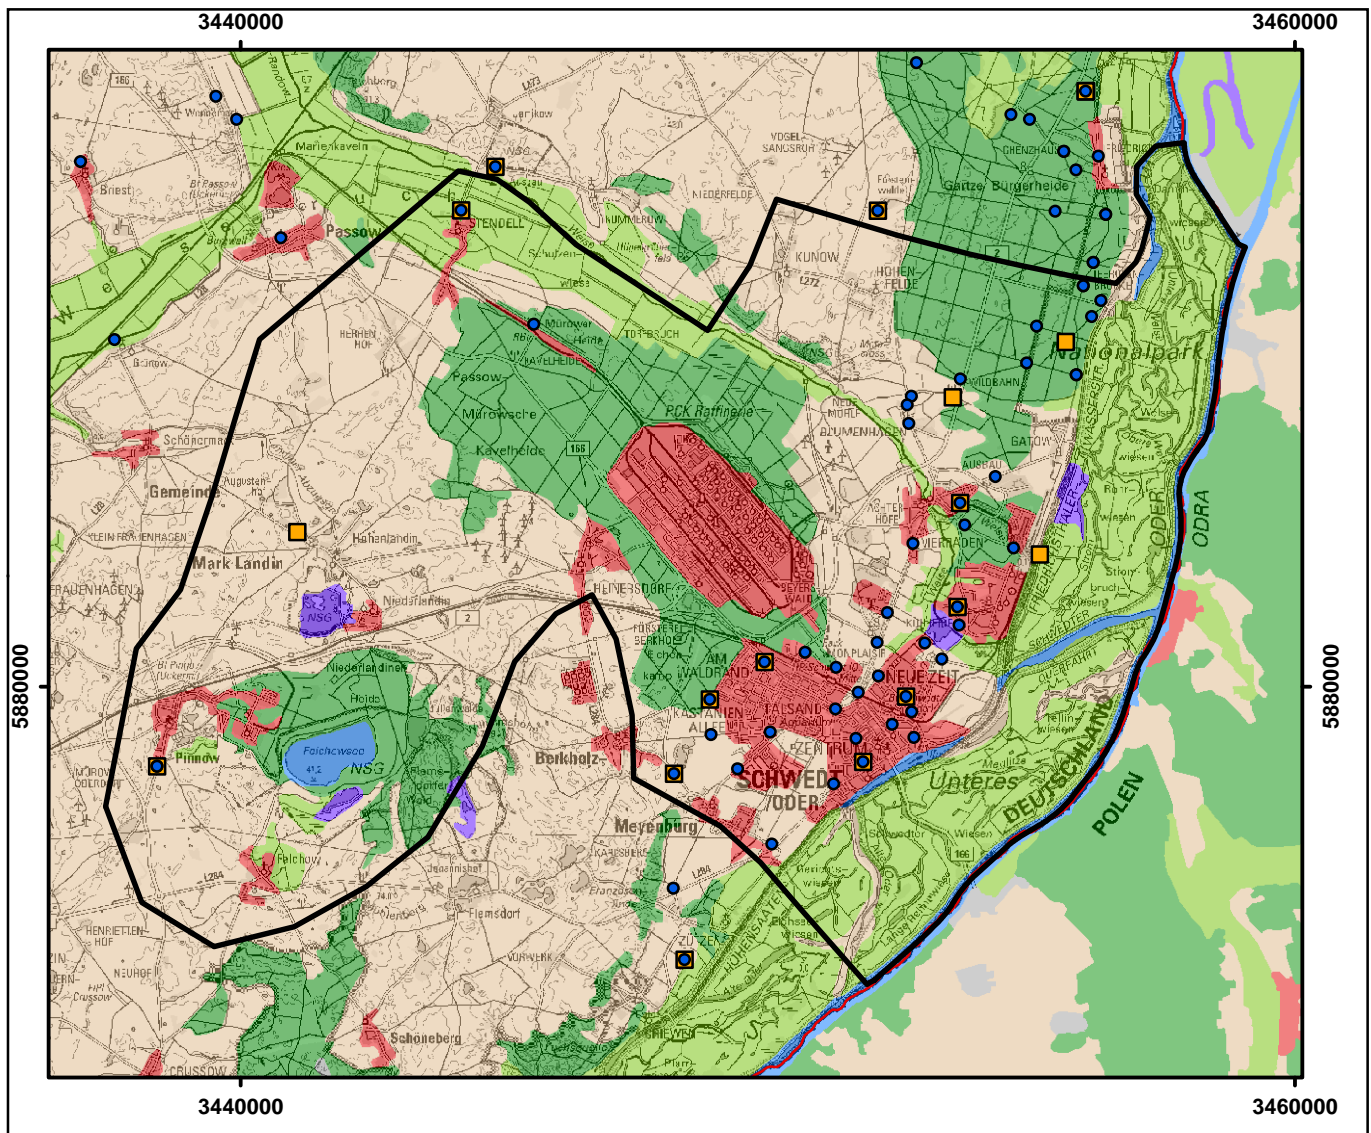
3440000

3460000

5880000

5880000

3440000

3460000

Passow

Marienkaveln

Briest

STENDELL

NIEDERFELDE

KUNOW

HOHENFELDE

Gartzer Bürgerheide

Nationalpark

Murower Heide

KAVELHEIDE

Passow

Murowsche

Kavelheide

PCK Raffinerie

BLUMENHAGEN

WILDBAHN

GATOW

AUSBAU

VIERRADEN

Gemeinde

Mark Landin

Hohenlandin

Niederlandin

NSG

Schönermark

HEINERSDORF

MONPLAISIR

NEUE ZEIT

AM WALDRAND

KASTANIENALLEE

TALSAND

ZENTRUM

SCHWEDT/ODER

Unteres

DEUTSCHLAND

POLEN

ODER

ODRA

Pinnow

Felchowsee

NSG

Berkholz

Meyenburg

Felchow

Flemsdorf

HENRIETTENHOF

NEUHOF

Schöneberg

CRUSSOW

Criewen

ZUSEN

Odertal